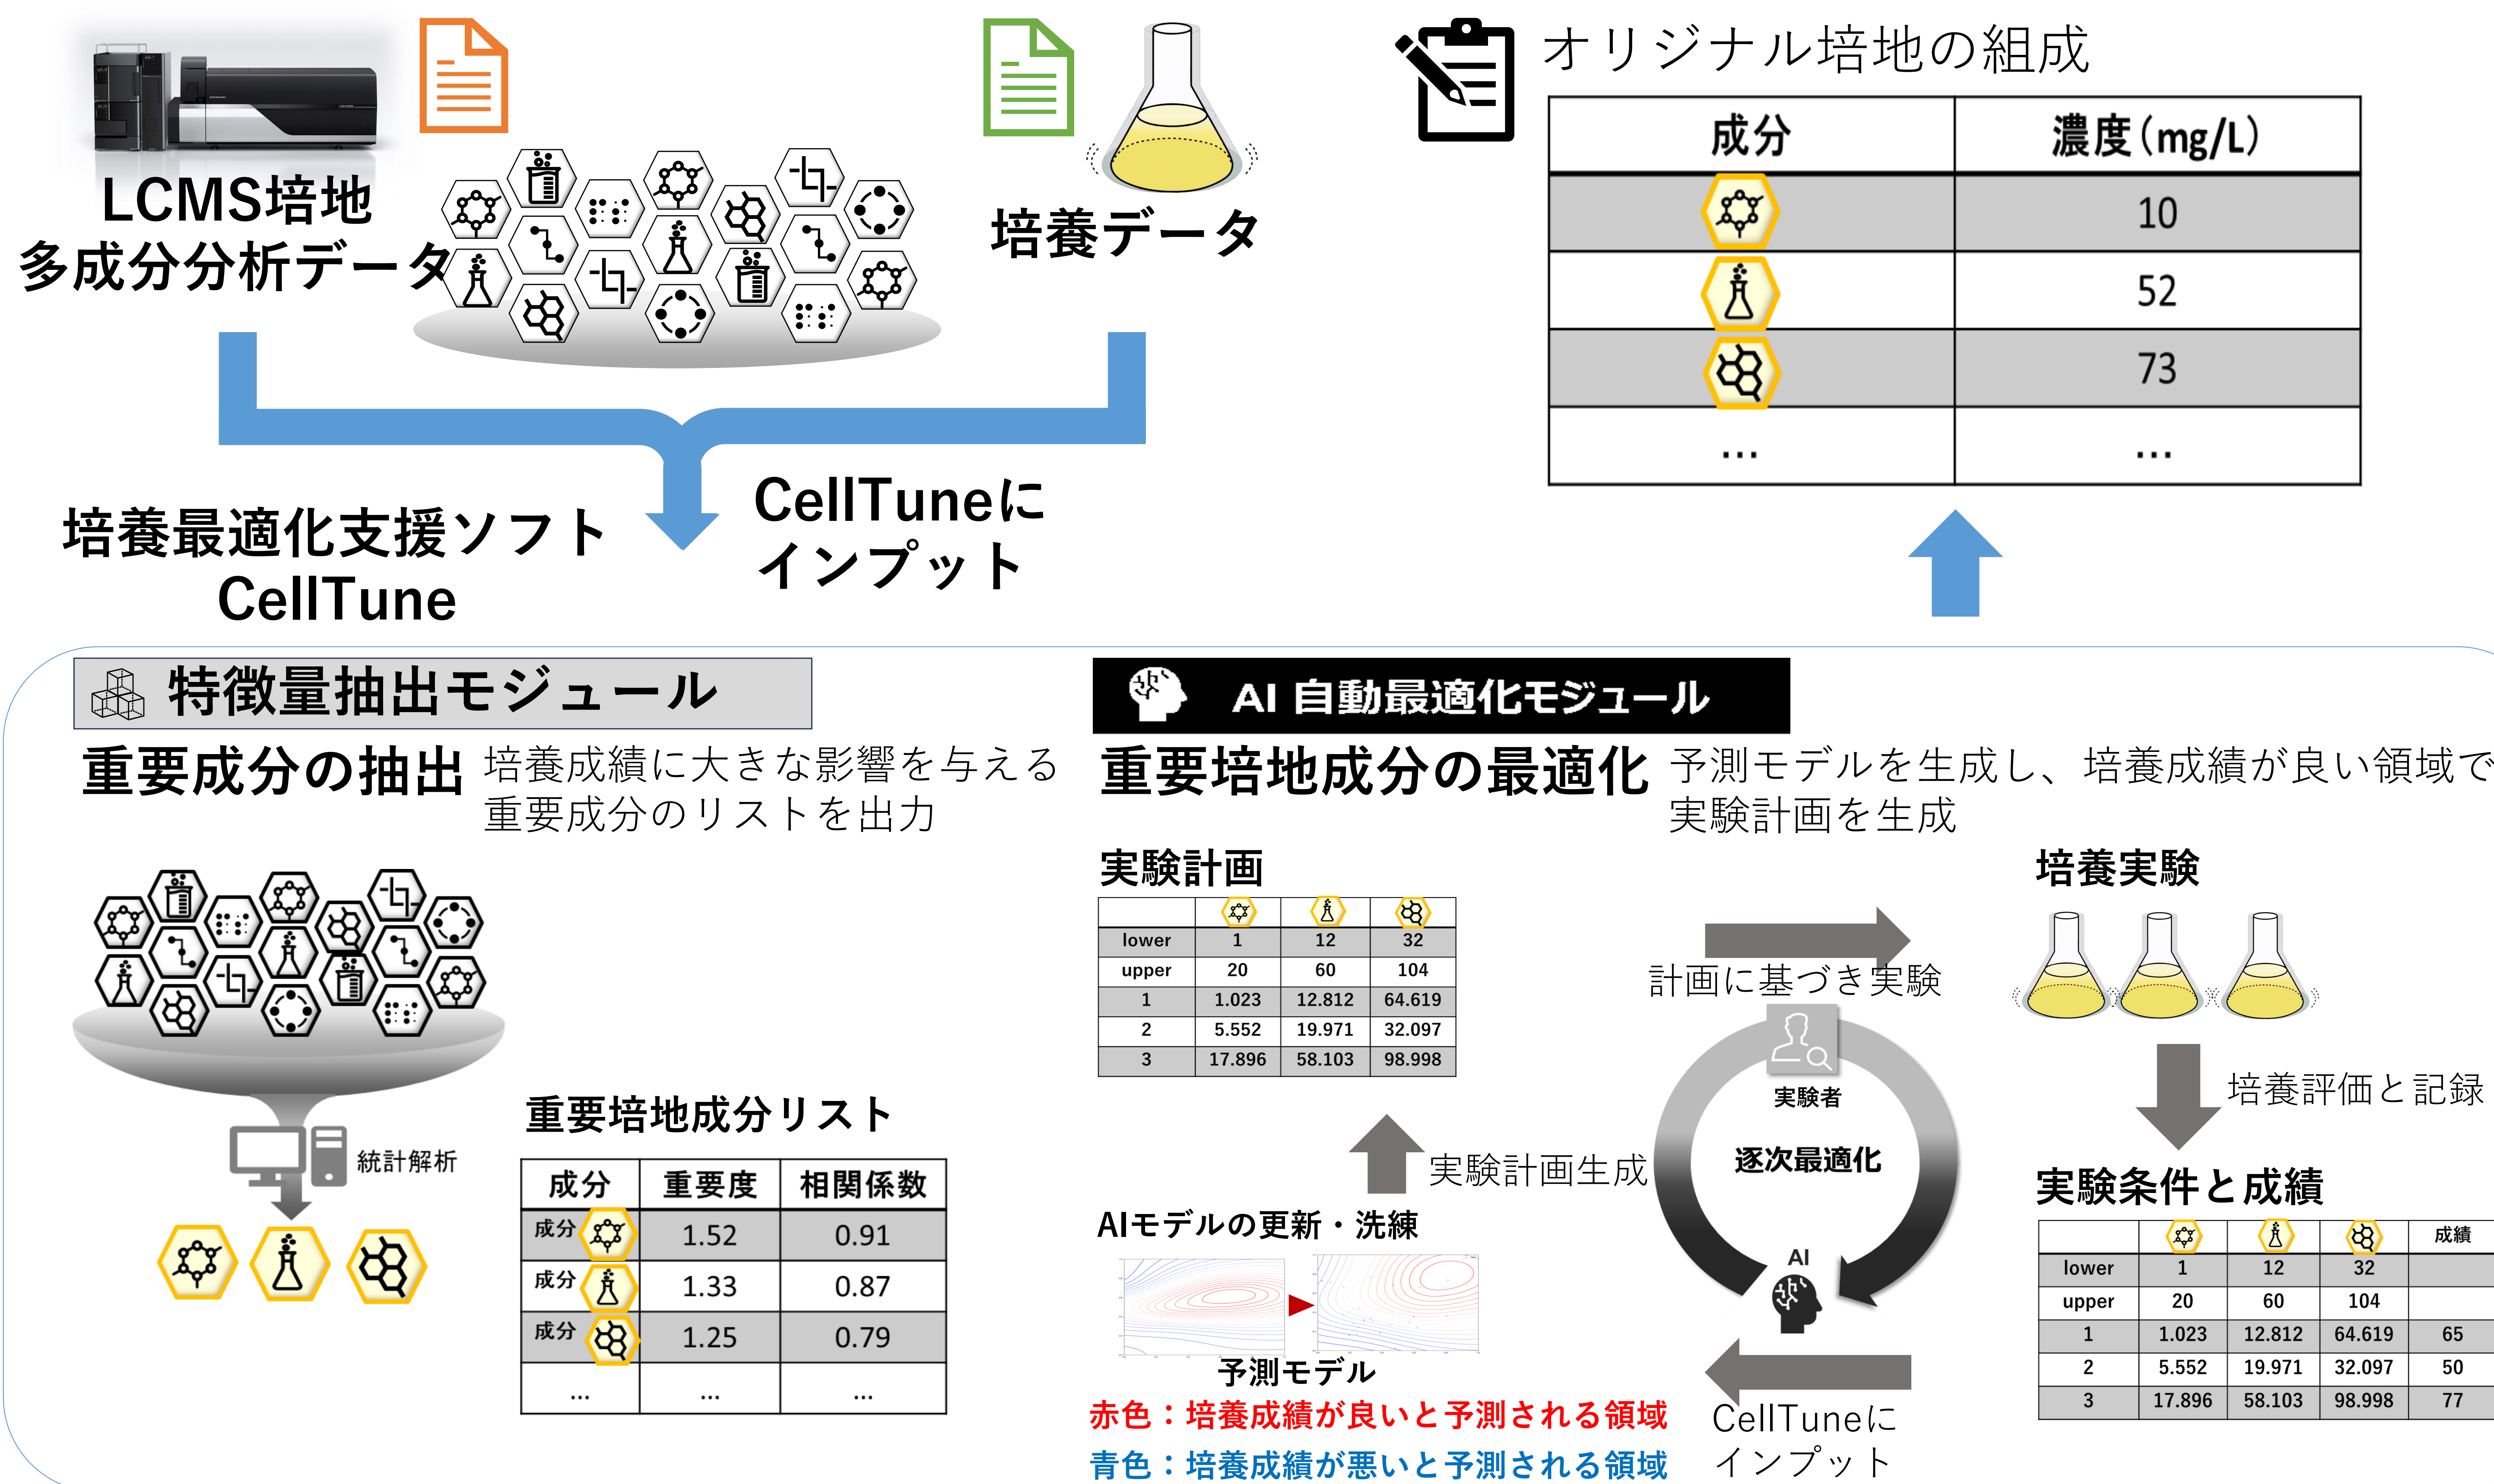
LCMS培地
多成分分析データ

培養データ

オリジナル培地の組成

| 成分 | 濃度(mg/L) |
|---|---|
| | 10 |
| | 52 |
| | 73 |
| … | … |

培養最適化支援ソフト
CellTune

CellTuneに
インプット

特徴量抽出モジュール

重要成分の抽出 培養成績に大きな影響を与える重要成分のリストを出力

統計解析

重要培地成分リスト

| 成分 | 重要度 | 相関係数 |
|---|---|---|
| 成分 | 1.52 | 0.91 |
| 成分 | 1.33 | 0.87 |
| 成分 | 1.25 | 0.79 |
| … | … | … |

AI 自動最適化モジュール

重要培地成分の最適化 予測モデルを生成し、培養成績が良い領域で実験計画を生成

実験計画

| | | | |
|---|---|---|---|
| lower | 1 | 12 | 32 |
| upper | 20 | 60 | 104 |
| 1 | 1.023 | 12.812 | 64.619 |
| 2 | 5.552 | 19.971 | 32.097 |
| 3 | 17.896 | 58.103 | 98.998 |

計画に基づき実験

実験者

逐次最適化

AI

実験計画生成

AIモデルの更新・洗練

予測モデル

赤色：培養成績が良いと予測される領域
青色：培養成績が悪いと予測される領域

CellTuneに
インプット

培養実験

培養評価と記録

実験条件と成績

| | | | | 成績 |
|---|---|---|---|---|
| lower | 1 | 12 | 32 | |
| upper | 20 | 60 | 104 | |
| 1 | 1.023 | 12.812 | 64.619 | 65 |
| 2 | 5.552 | 19.971 | 32.097 | 50 |
| 3 | 17.896 | 58.103 | 98.998 | 77 |